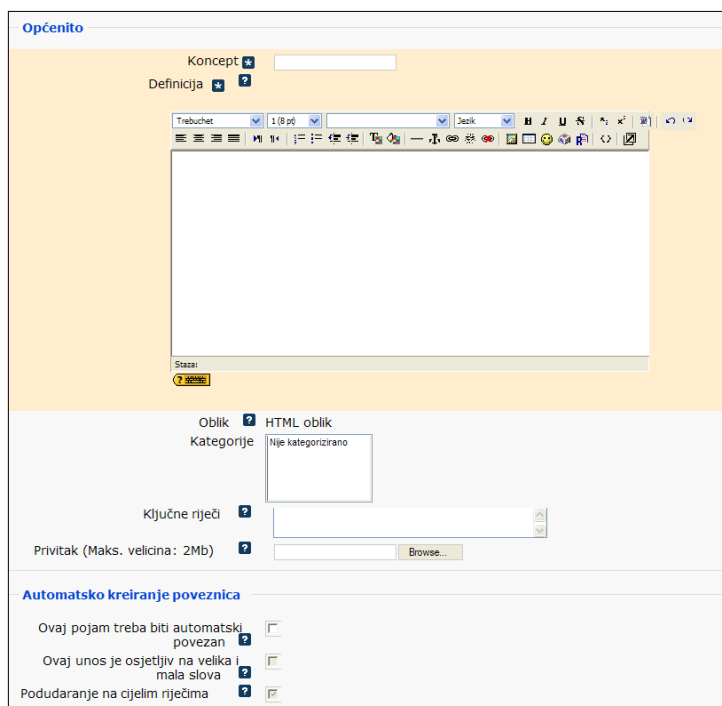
Općenito

Koncept

Definicija ?

Trebuchet | 1 (8 pt) | Jezik | B I U S

Staza:

Oblik ? HTML oblik

Kategorije ? Nije kategorizirano

Ključne riječi ?

Privitak (Maks. velicina: 2Mb) ? Browse...

Automatsko kreiranje poveznica

Ovaj pojam treba biti automatski povezan ?

Ovaj unos je osjetljiv na velika i mala slova ?

Podudaranje na cijelim riječima ?